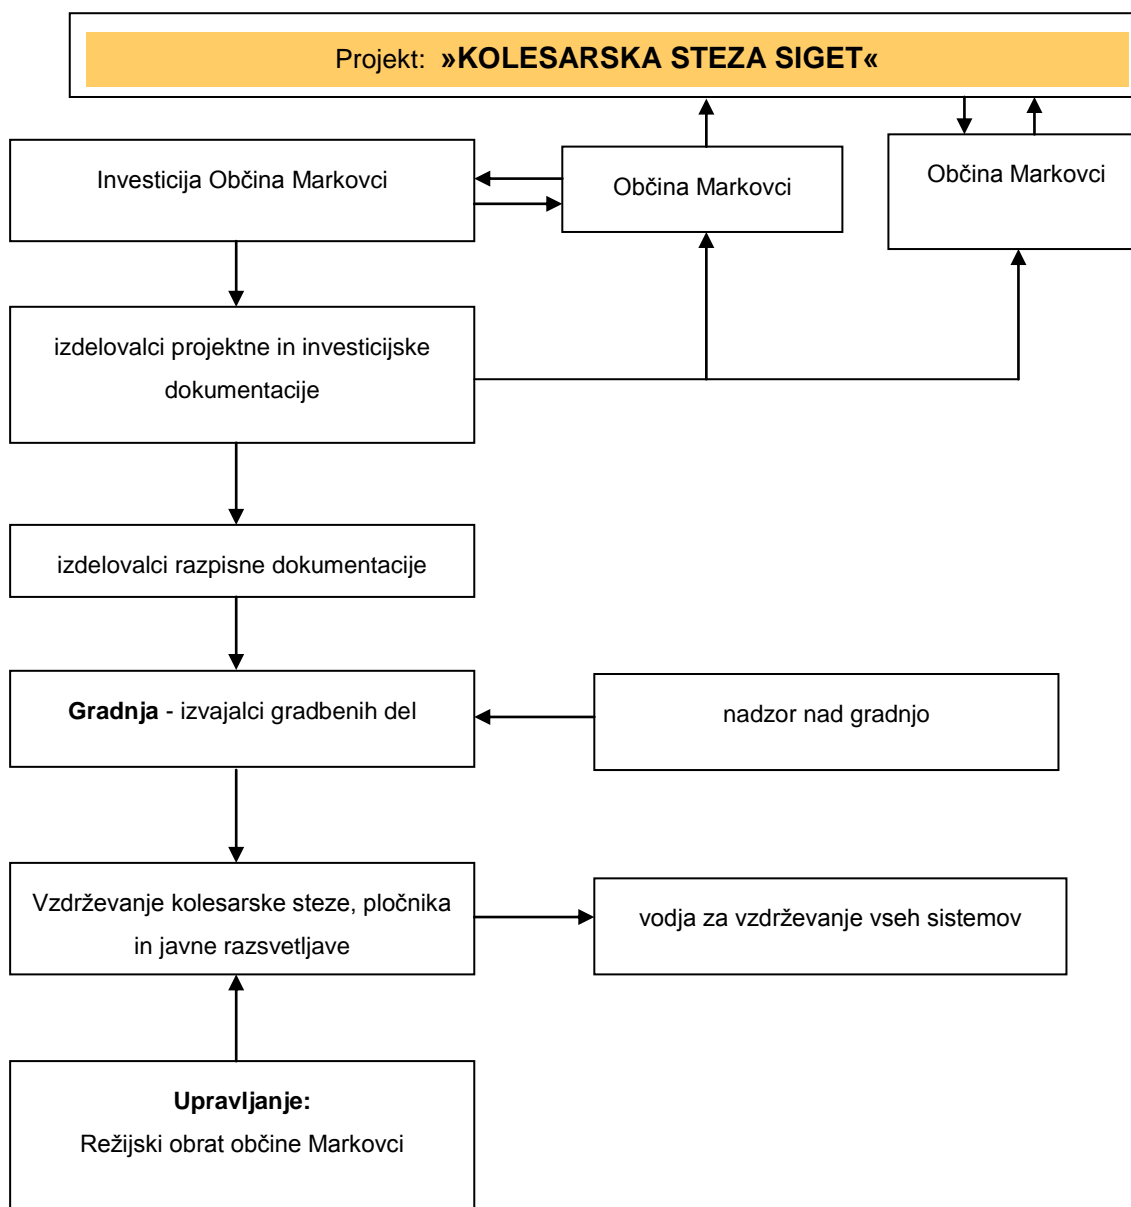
Projekt: **»KOLESARSKA STEZA SIGET«**

Investicija Občina Markovci

Občina Markovci

Občina Markovci

izdelovalci projektne in investicijske dokumentacije

izdelovalci razpisne dokumentacije

**Gradnja** - izvajalci gradbenih del

nadzor nad gradnjo

Vzdrževanje kolesarske steze, pločnika in javne razsvetljave

vodja za vzdrževanje vseh sistemov

**Upravljanje:**
Režijski obrat občine Markovci